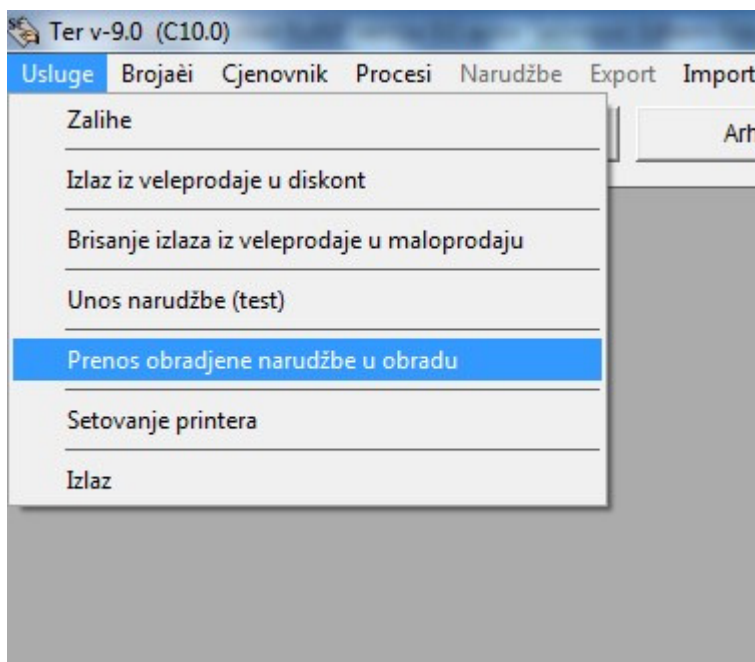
Ter v-9.0 (C10.0)

Usluge Brojaèi Cjenovnik Procesi Narudžbe Export Import

Arh

Zalihe

Izlaz iz veleprodaje u diskont

Brisanje izlaza iz veleprodaje u maloprodaju

Unos narudžbe (test)

Prenos obradjene narudžbe u obradu

Setovanje printera

Izlaz